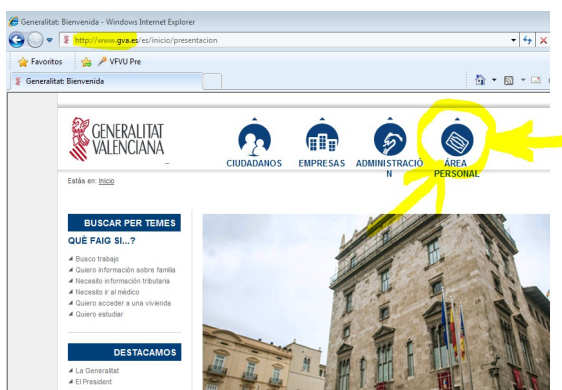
Generalitat: Bienvenida - Windows Internet Explorer

http://www.gva.es/es/inicio/presentacion

Favoritos

VFVU Pre

Generalitat: Bienvenida

GENERALITAT VALENCIANA

CIUDADANOS

EMPRESAS

ADMINISTRACIÓN

ÁREA PERSONAL

Estás en: Inicio

BUSCAR PER TEMES

QUÈ FAIG SI...?

Busco trabajo
Quiero información sobre familia
Necesito información tributaria
Necesito ir al médico
Quiero acceder a una vivienda
Quiero estudiar

DESTACAMOS

La Generalitat
El President